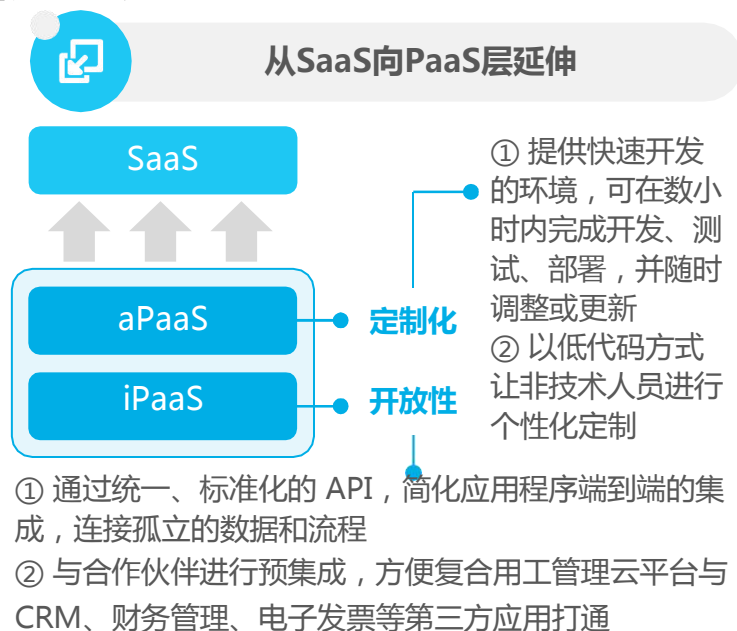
从SaaS向PaaS层延伸

SaaS

aPaaS

iPaaS

定制化

开放性

① 提供快速开发的环境，可在数小时内完成开发、测试、部署，并随时调整或更新
② 以低代码方式让非技术人员进行个性化定制

① 通过统一、标准化的 API，简化应用程序端到端的集成，连接孤立的数据和流程
② 与合作伙伴进行预集成，方便复合用工管理云平台与CRM、财务管理、电子发票等第三方应用打通